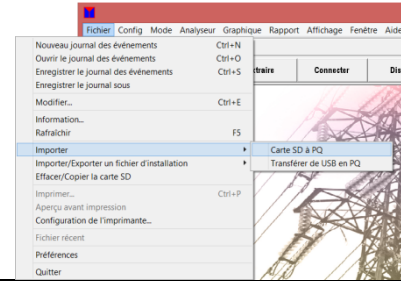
Fichier Config Mode Analyseur Graphique Rapport Affichage Fenêtre Aide

Nouveau journal des événements Ctrl+N
Ouvrir le journal des événements Ctrl+O
Enregistrer le journal des événements Ctrl+S
Enregistrer le journal sous
Modifier... Ctrl+E
Information...
Rafraîchir F5
Importer
Importer/Exporter un fichier d'installation
Effacer/Copier la carte SD
Imprimer... Ctrl+P
Aperçu avant impression
Configuration de l'imprimante...
Fichier récent
Préférences
Quitter

Carte SD à PQ
Transférer de USB en PQ

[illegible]traire
Connecter
Dis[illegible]